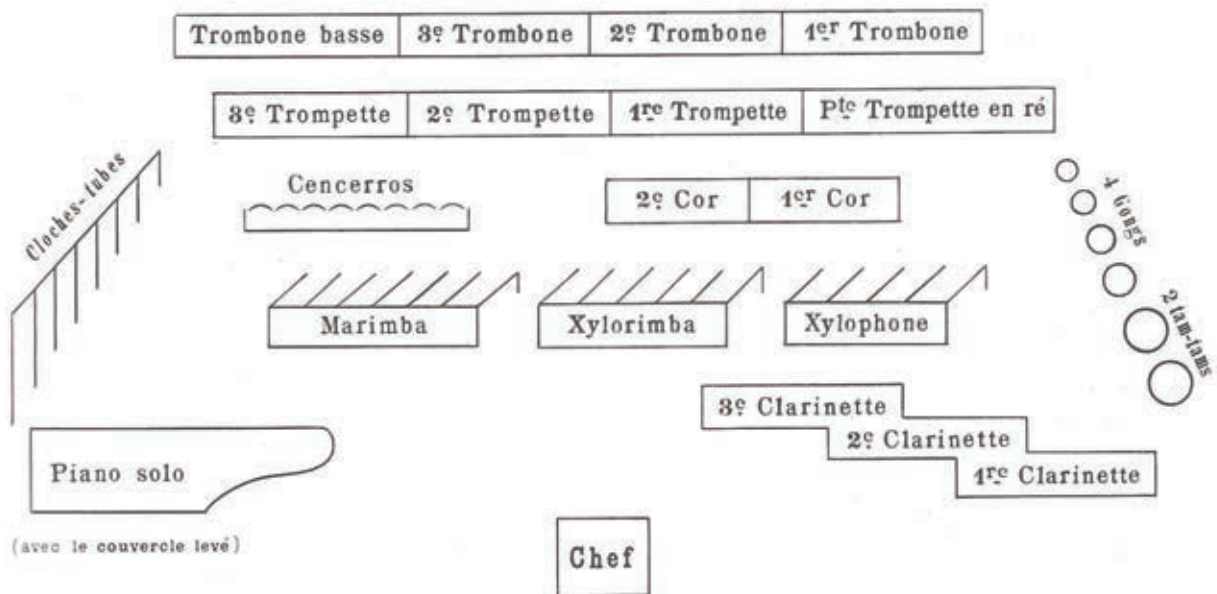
| Trombone basse | 3$^e$ Trombone | 2$^e$ Trombone | 1$^{er}$ Trombone |
|---|---|---|---|

| 3$^e$ Trompette | 2$^e$ Trompette | 1$^{re}$ Trompette | P$^{te}$ Trompette en ré |
|---|---|---|---|

Cloches-tubes

Cencerros

| 2$^e$ Cor | 1$^{er}$ Cor |
|---|---|

4 Gongs

Marimba

Xylorimba

Xylophone

2 tam-tams

3$^e$ Clarinette

2$^e$ Clarinette

1$^{re}$ Clarinette

Piano solo

(avec le couvercle levé)

Chef